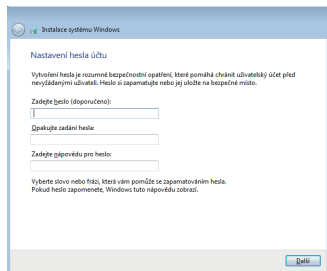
Instalace systému Windows

Nastavení hesla účtu

Vytvoření hesla je rozumné bezpečnostní opatření, které pomáhá chránit uživatelský účet před nevyžádanými uživateli. Heslo si zapamatujte nebo jej uložte na bezpečné místo.

Zadejte heslo (doporučeno):

Opakujte zadání hesla:

Zadejte nápovědu pro heslo:

Vyberte slovo nebo frázi, která vám pomůže se zapamatováním hesla. Pokud heslo zapomenete, Windows tuto nápovědu zobrazí.

Další